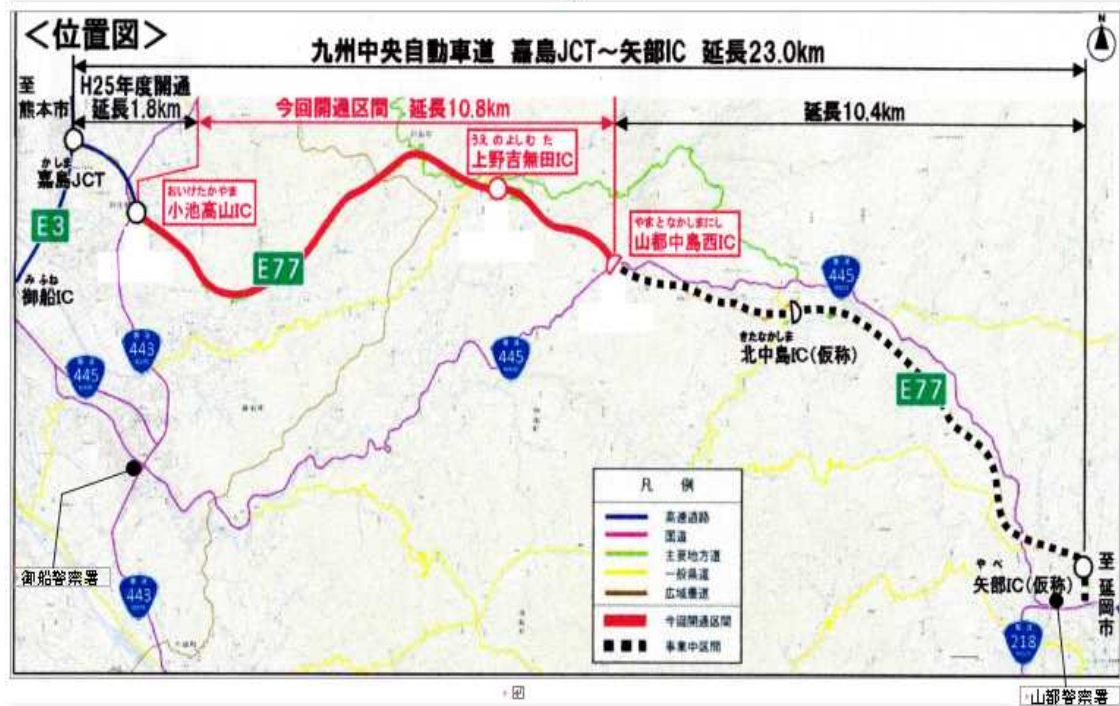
<位置図>

九州中央自動車道 嘉島JCT～矢部IC 延長23.0km

N

至
熊本市

H25年度開通
延長1.8km

今回開通区間 延長10.8km

延長10.4km

かしま
嘉島JCT

E3

おいけたかやま
小池高山IC

うえのよしむた
上野吉無田IC

やまとなかしまにし
山都中島西IC

E77

みふね
御船IC

445

443

445

きたなかしま
北中島IC(仮称)

445

E77

凡例

高速道路
国道
主要地方道
一般県道
広域農道
今回開通区間
事業中区間

御船警察署

443

やべ
矢部IC(仮称)

至
延岡市

218

山都警察署